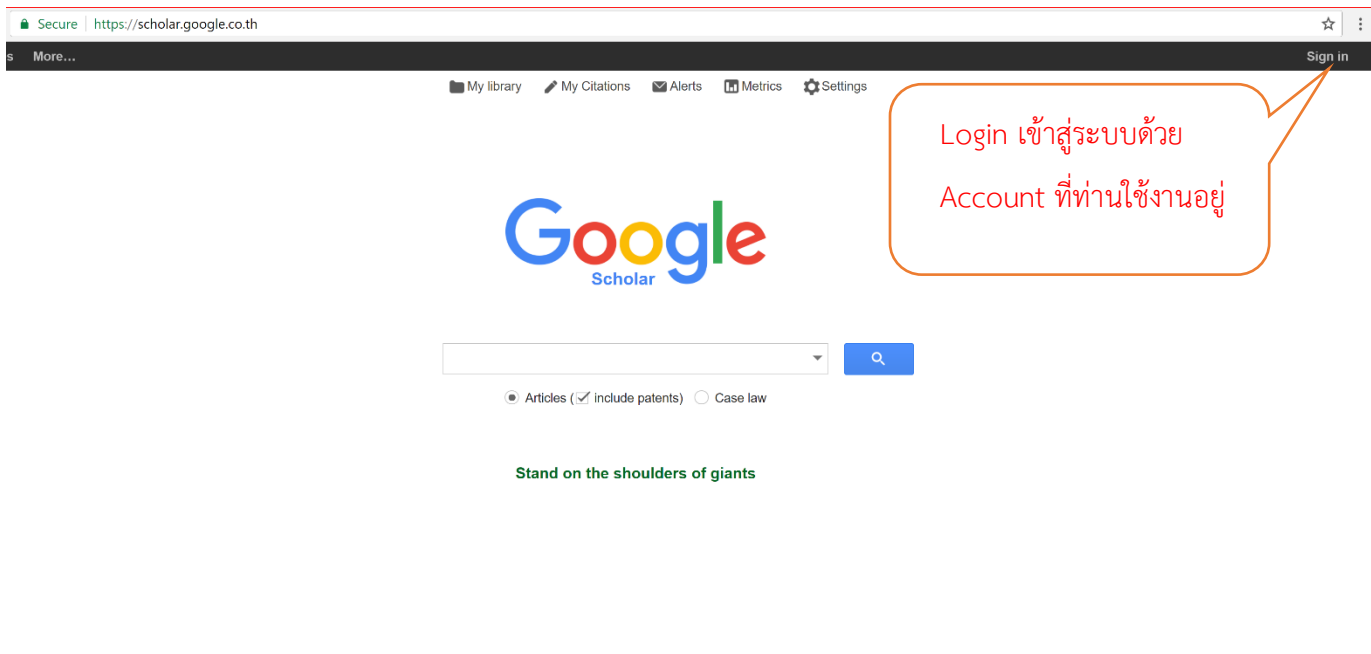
Secure | https://scholar.google.co.th

s More… Sign in

My library My Citations Alerts Metrics Settings

Login เข้าสู่ระบบด้วย Account ที่ท่านใช้งานอยู่

Google Scholar

Articles ( include patents) Case law

Stand on the shoulders of giants